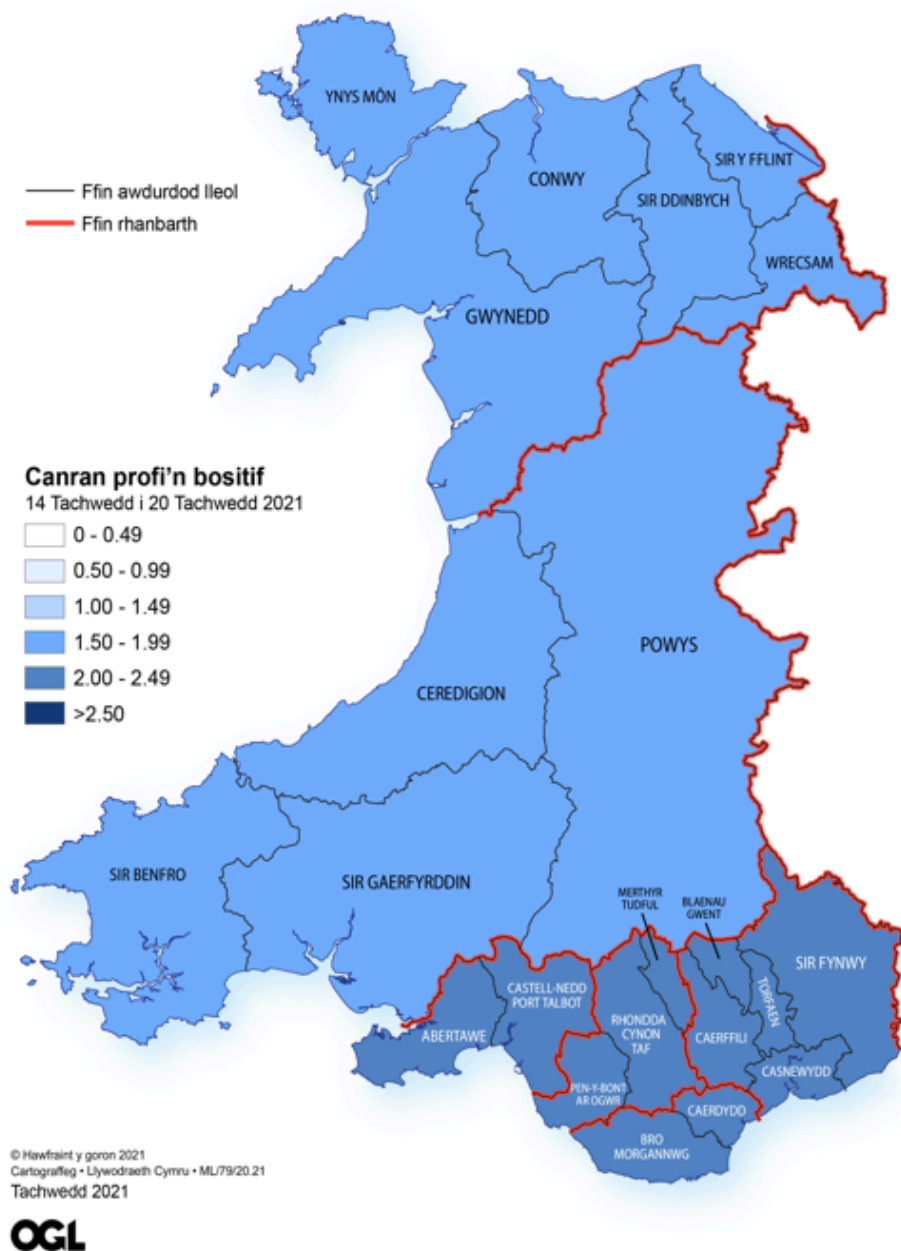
Ffin awdurdod lleol
Ffin rhanbarth

YNYS MÔN
CONWY
SIR Y FFLINT
SIR DDINBYCH
WRECSAM
GWYNEDD

Canran profi'n bositif
14 Tachwedd i 20 Tachwedd 2021
0 - 0.49
0.50 - 0.99
1.00 - 1.49
1.50 - 1.99
2.00 - 2.49
>2.50

POWYS
CEREDIGION
SIR BENFRO
SIR GAERFYRDDIN
MERTHYR TUDFUL
BLAENAU GWENT
SIR FYNWY
TORFAEN
CASTELL-NEDD PORT TALBOT
RHONDDA CYNON TAF
ABERTAWE
CAERFFILI
CASNEWYDD
PEN-Y-BONT AR OGWR
CAERDYDD
BRO MORGANNWG

© Hawfraint y goron 2021
Cartograffeg • Llywodraeth Cymru • ML/79/20.21
Tachwedd 2021

OGL